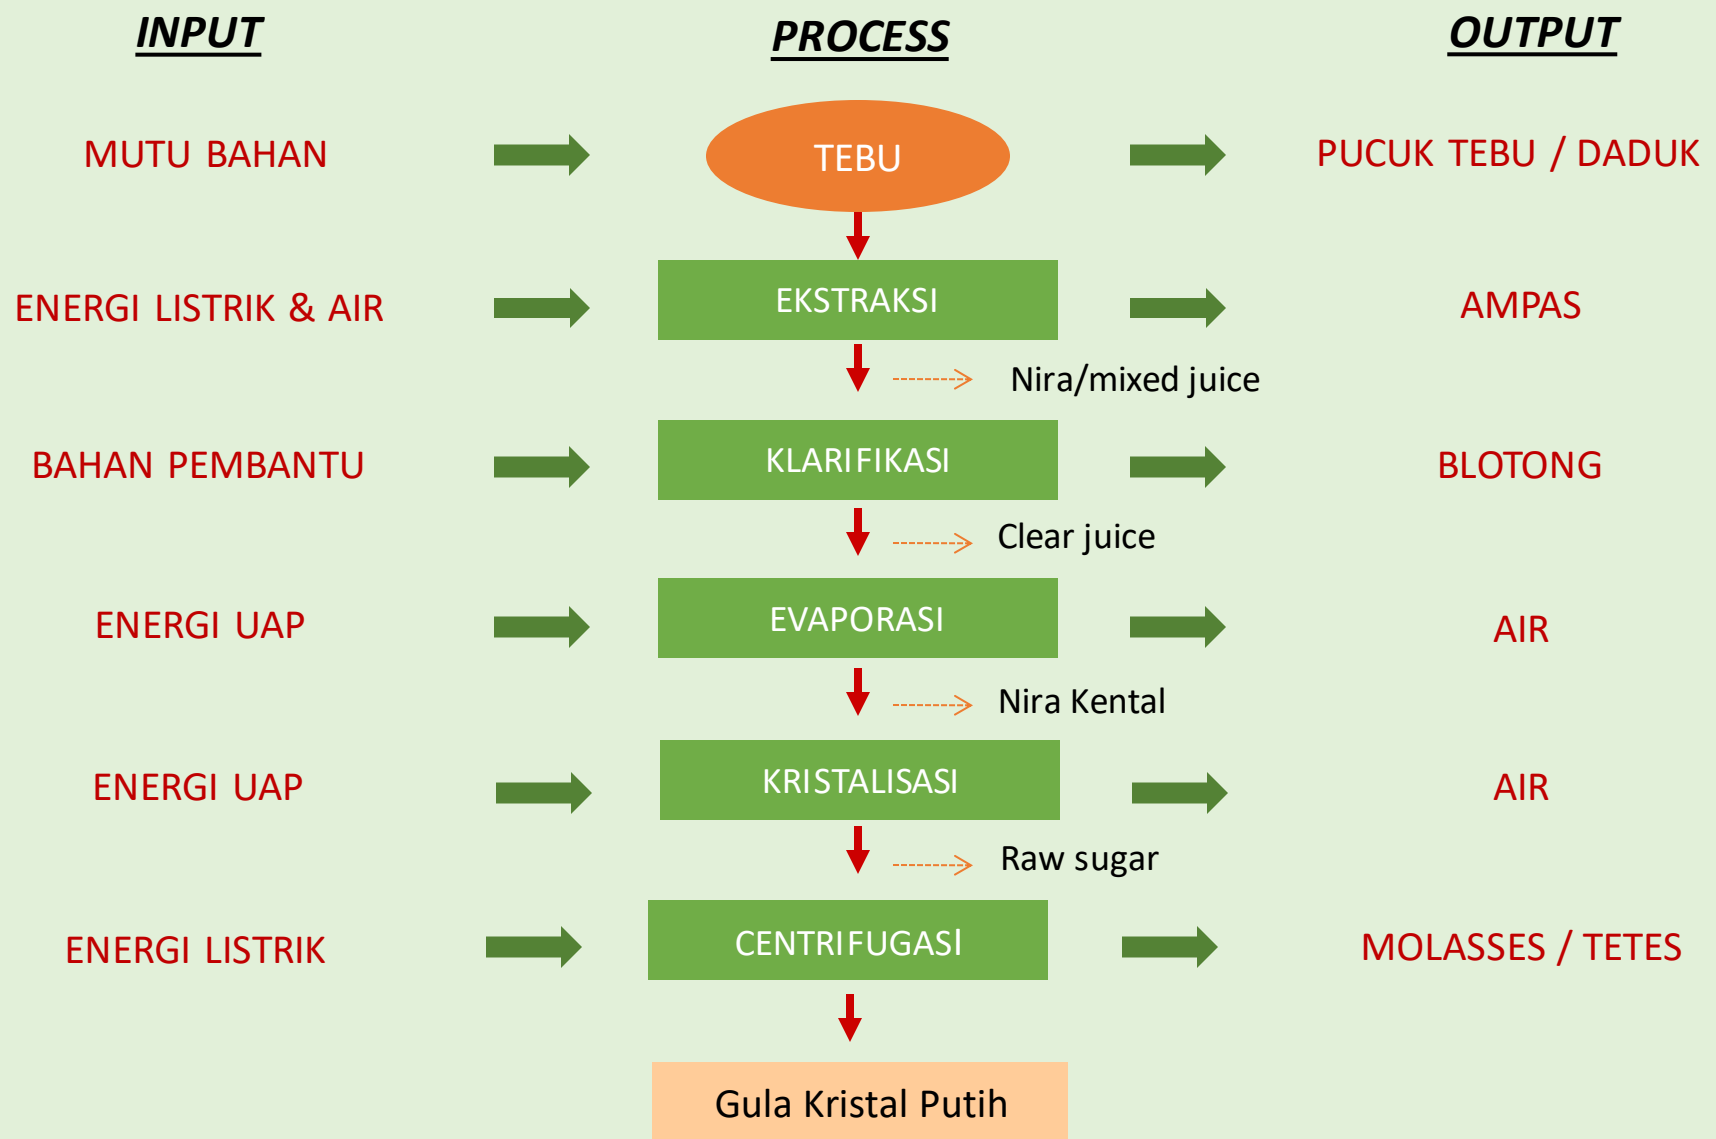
INPUT

PROCESS

OUTPUT

MUTU BAHAN

TEBU

PUCUK TEBU / DADUK

ENERGI LISTRIK & AIR

EKSTRAKSI

AMPAS

Nira/mixed juice

BAHAN PEMBANTU

KLARIFIKASI

BLOTONG

Clear juice

ENERGI UAP

EVAPORASI

AIR

Nira Kental

ENERGI UAP

KRISTALISASI

AIR

Raw sugar

ENERGI LISTRIK

CENTRIFUGASI

MOLASSES / TETES

Gula Kristal Putih